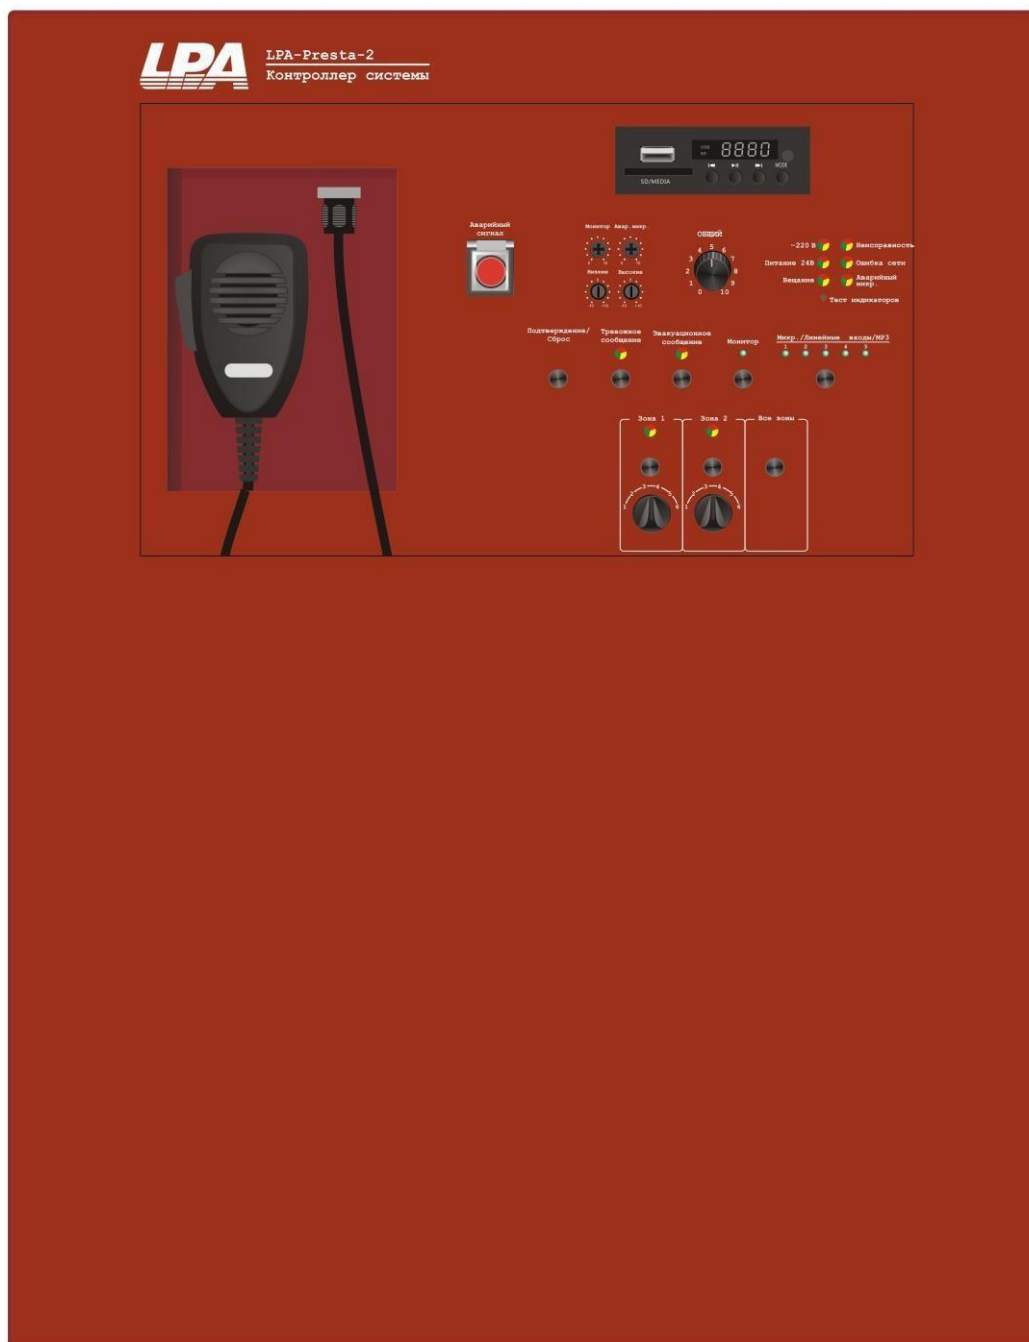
LPA

LPA-Presta-2
Контроллер системы

SD/MEDIA

8880

MODE

Аварийный сигнал

Монитор Авар. микр.

Низкие Высокие

ОБЩИЙ

0 1 2 3 4 5 6 7 8 9 10

~220 В

Питание 24В

Вещание

Неисправность

Ошибка сети

Аварийный микр.

Тест индикаторов

Подтверждение/ Сброс

Тревожное сообщение

Эвакуационное сообщение

Монитор

Микр./Линейные входы/MP3

1 2 3 4 5

Зона 1

Зона 2

Все зоны